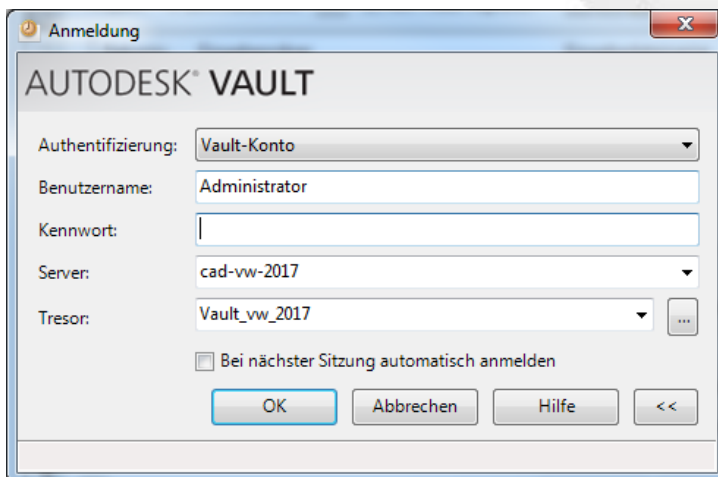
Anmeldung

AUTODESK® VAULT

Authentifizierung: Vault-Konto

Benutzername: Administrator

Kennwort:

Server: cad-vw-2017

Tresor: Vault_vw_2017 ...

Bei nächster Sitzung automatisch anmelden

OK Abbrechen Hilfe <<